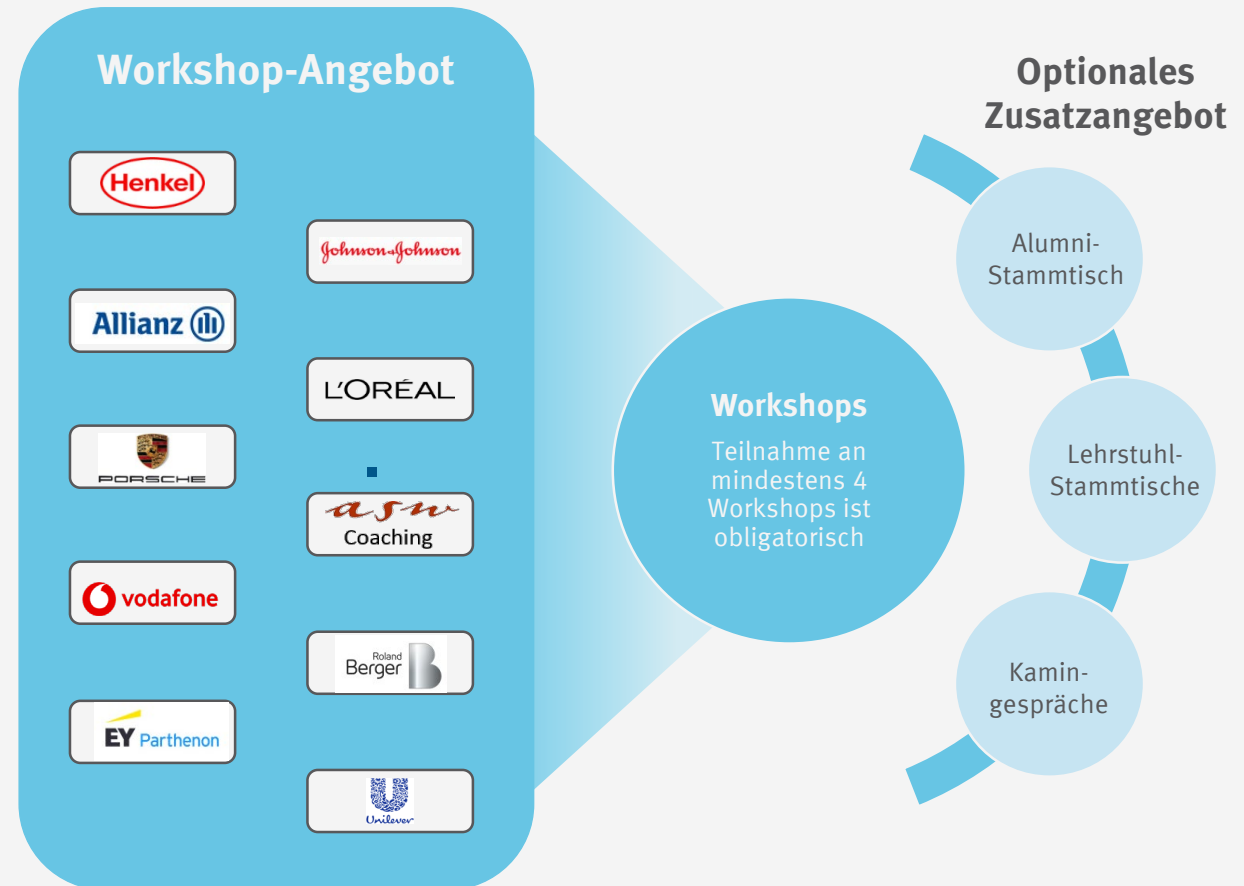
Workshop-Angebot

Henkel

Johnson&Johnson

Allianz

L'ORÉAL

PORSCHE

asw Coaching

vodafone

Roland Berger

EY Parthenon

Unilever

Workshops

Teilnahme an mindestens 4 Workshops ist obligatorisch

Optionales Zusatzangebot

Alumni-Stammtisch

Lehrstuhl-Stammtische

Kamin-gespräche